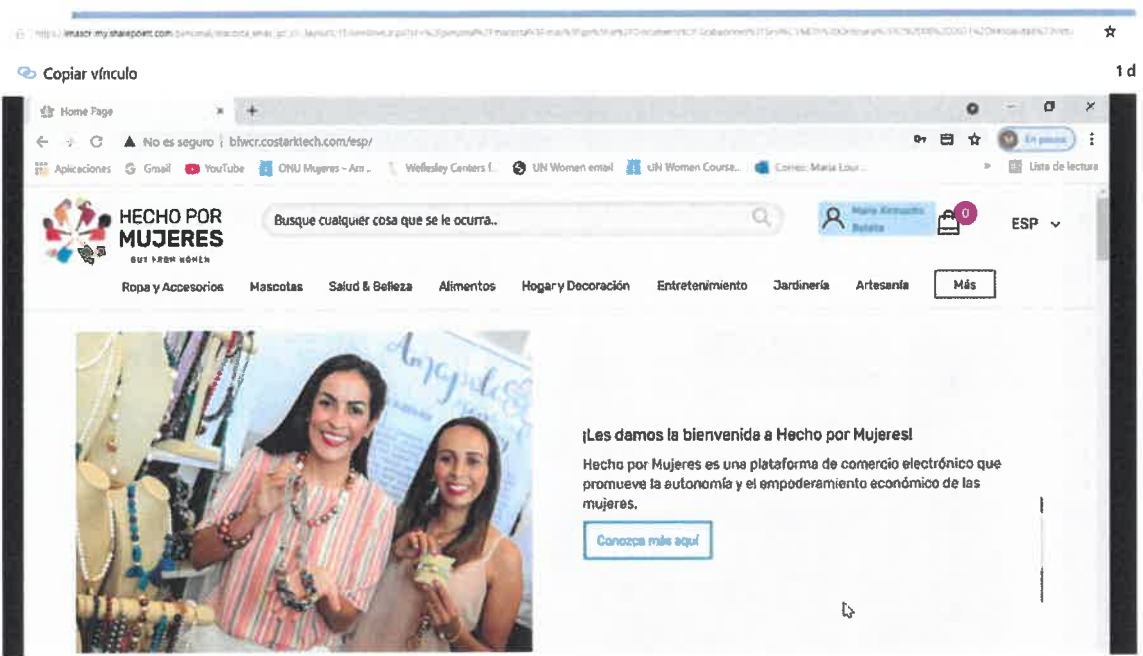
https://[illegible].my.sharepoint.com/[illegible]

Copiar vínculo

1 d

Home Page

No es seguro | blwcr.costarktech.com/esp/

En pausa

Aplicaciones Gmail YouTube ONU Mujeres - Am... Wellesley Centers f... UN Women email UN Women Course... Correo: Maria Lour...

Lista de lectura

HECHO POR MUJERES

BUY FROM WOMEN

Busque cualquier cosa que se le ocurra..

Maria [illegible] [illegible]

0

ESP

Ropa y Accesorios Mascotas Salud & Belleza Alimentos Hogar y Decoración Entretenimiento Jardinería Artesanía Más

¡Les damos la bienvenida a Hecho por Mujeres!

Hecho por Mujeres es una plataforma de comercio electrónico que promueve la autonomía y el empoderamiento económico de las mujeres.

Conozca más aquí